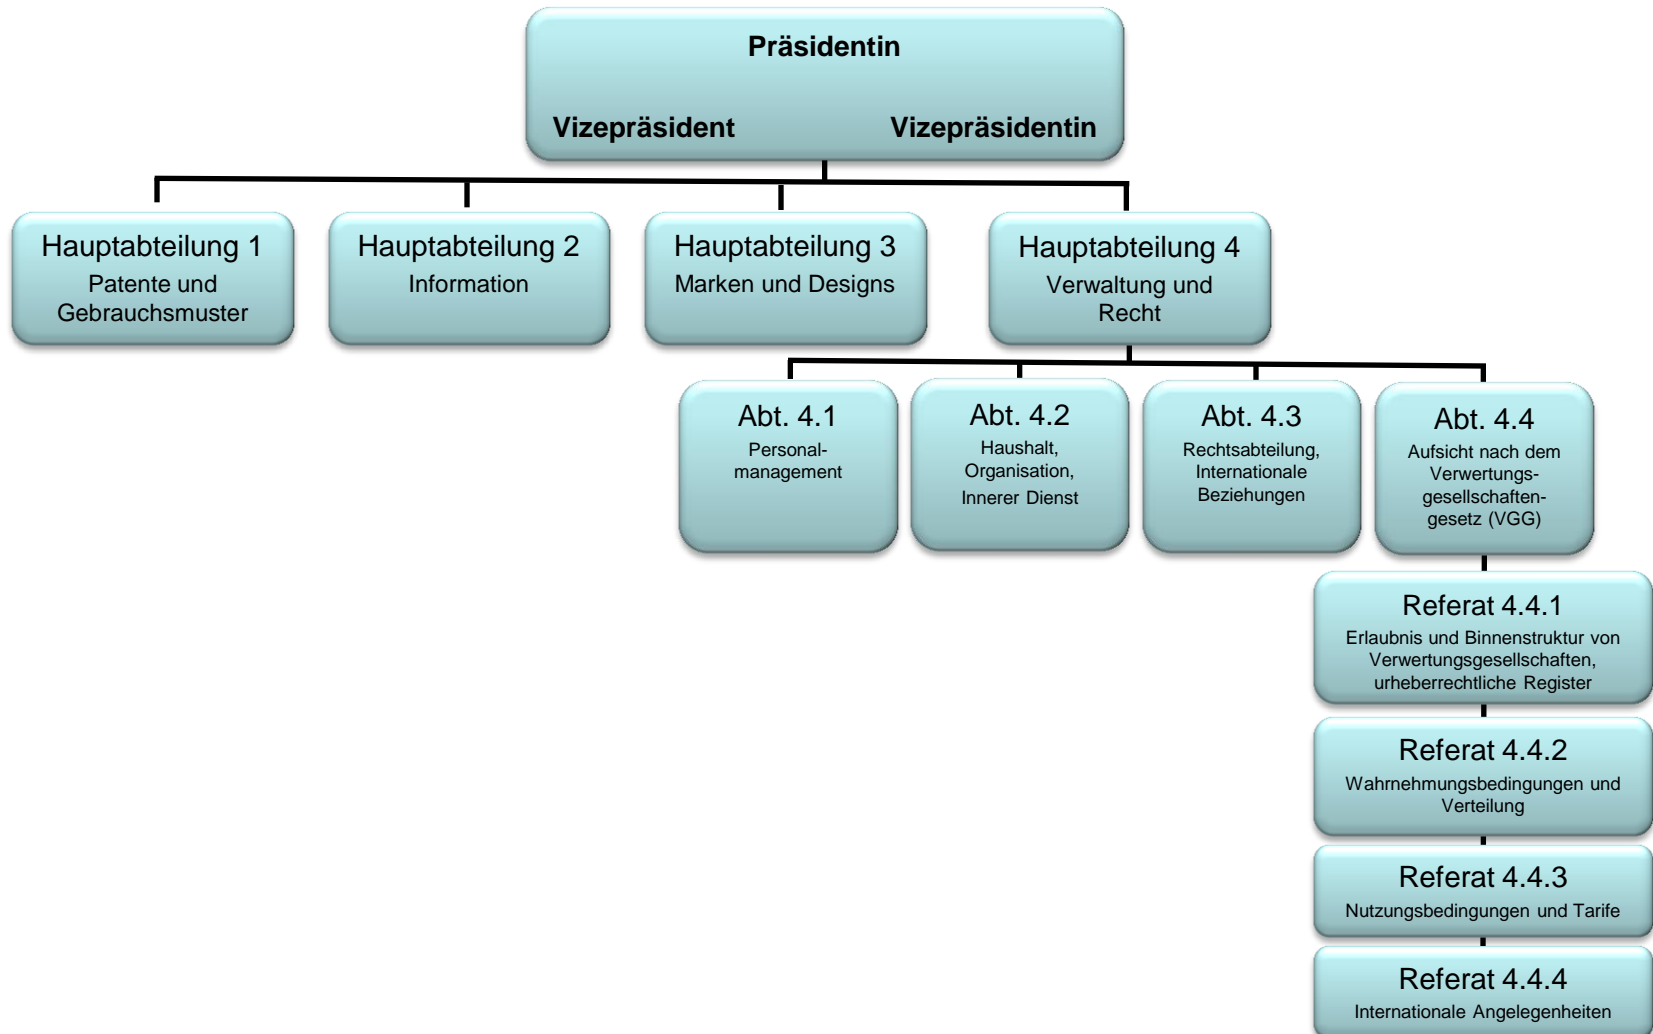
Präsidentin

Vizepräsident Vizepräsidentin

Hauptabteilung 1
Patente und Gebrauchsmuster

Hauptabteilung 2
Information

Hauptabteilung 3
Marken und Designs

Hauptabteilung 4
Verwaltung und Recht

Abt. 4.1
Personalmanagement

Abt. 4.2
Haushalt, Organisation, Innerer Dienst

Abt. 4.3
Rechtsabteilung, Internationale Beziehungen

Abt. 4.4
Aufsicht nach dem Verwertungsgesellschaftengesetz (VGG)

Referat 4.4.1
Erlaubnis und Binnenstruktur von Verwertungsgesellschaften, urheberrechtliche Register

Referat 4.4.2
Wahrnehmungsbedingungen und Verteilung

Referat 4.4.3
Nutzungsbedingungen und Tarife

Referat 4.4.4
Internationale Angelegenheiten